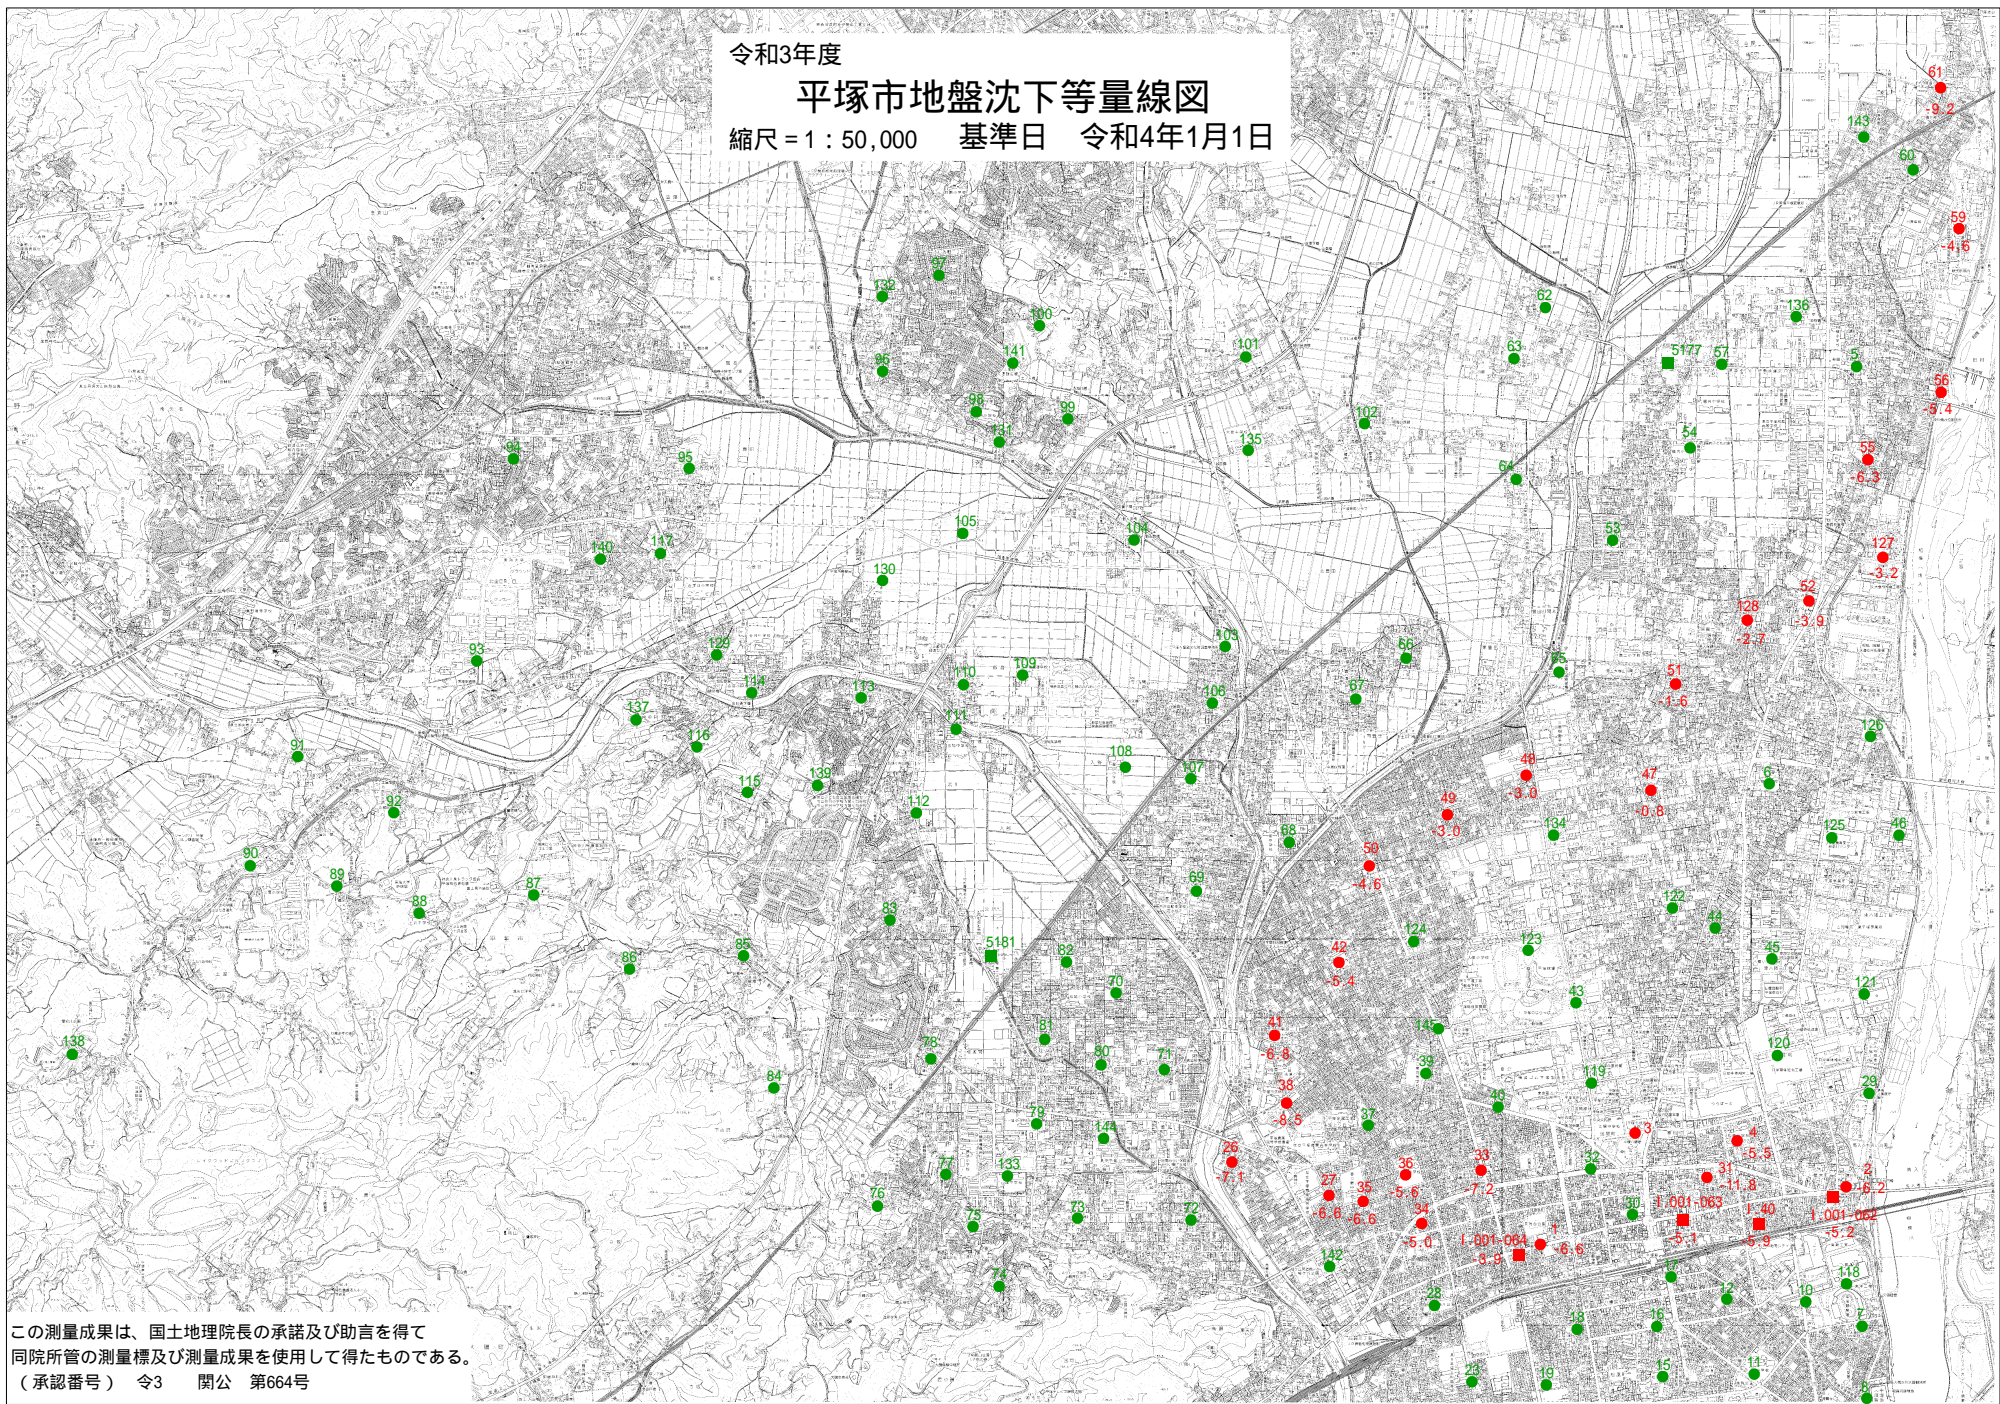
令和3年度

平塚市地盤沈下等量線図

縮尺＝1：50,000　基準日　令和4年1月1日

61
-9.2
143
60
59
-4.6
97
132
100
62
136
141
101
63
5177
57
5
96
56
-5.4
98
99
102
131
54
94
95
135
55
-6.3
64
105
104
53
140
117
127
-3.2
130
52
-3.9
128
-2.7
103
66
129
93
109
65
110
144
113
51
-1.6
106
67
137
111
126
116
91
108
48
-3.0
115
107
47
-0.8
139
6
112
49
-3.0
134
92
125
46
68
50
-4.6
90
89
69
87
88
122
83
124
44
5181
123
85
42
-5.4
82
45
86
70
43
121
138
81
41
-6.8
145
78
120
80
39
71
84
119
29
40
38
-8.5
37
79
146
3
4
-5.5
26
-7.1
36
-5.6
33
-7.2
31
-11.8
77
133
32
2
-6.2
27
-6.8
35
-6.6
76
30
I.001-063
I.40
I.001-062
73
-5.2
75
34
-5.0
-5.1
-5.9
72
I.001-064
1
-3.9
-6.6
142
74
17
118
12
10
28
18
16
7
23
19
15
11
8

この測量成果は、国土地理院長の承諾及び助言を得て同院所管の測量標及び測量成果を使用して得たものである。
（承認番号）　令3　関公　第664号